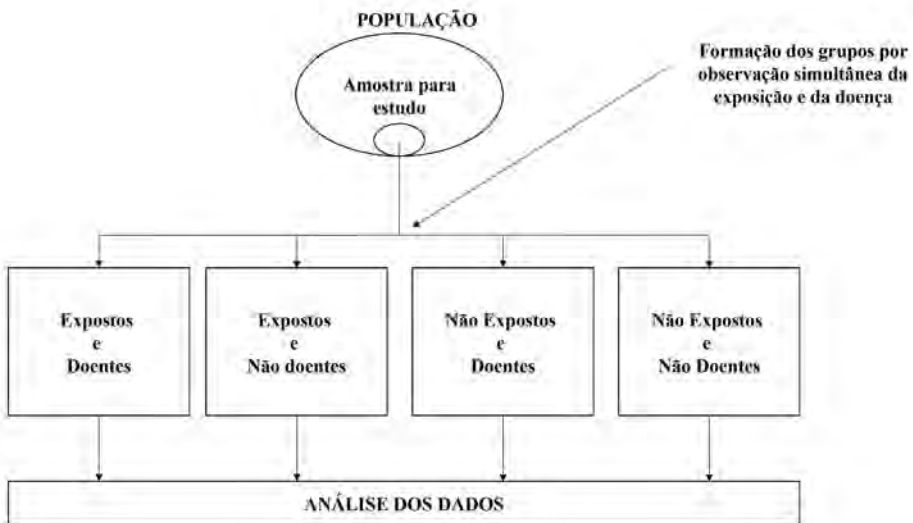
POPULAÇÃO

Amostra para estudo

Formação dos grupos por observação simultânea da exposição e da doença

Expostos e Doentes

Expostos e Não doentes

Não Expostos e Doentes

Não Expostos e Não Doentes

ANÁLISE DOS DADOS